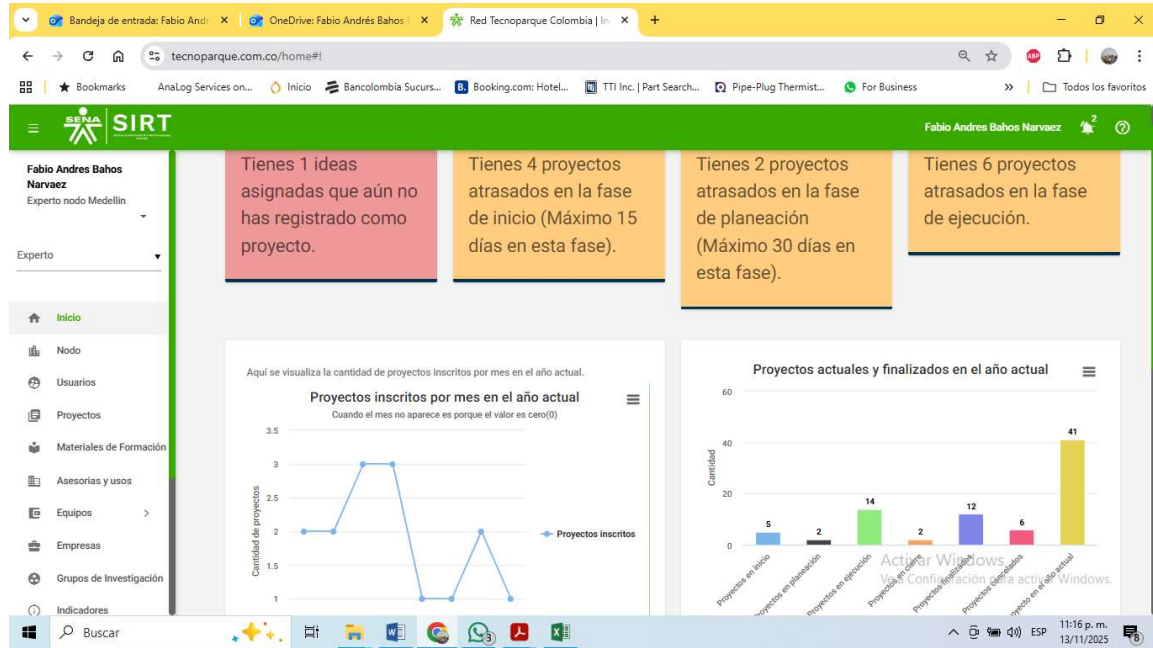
Bandeja de entrada: Fabio Andr ×
OneDrive: Fabio Andrés Bahos ×
Red Tecnoparque Colombia | In ×
+

tecnoparque.com.co/home#!

Bookmarks AnaLog Services on... Inicio Bancolombia Sucurs... Booking.com: Hotel... TTI Inc. | Part Search... Pipe-Plug Thermist... For Business » Todos los favoritos

SENA SIRT

Fabio Andres Bahos Narvaez 2

Fabio Andres Bahos Narvaez
Experto nodo Medellin

Experto

Inicio
Nodo
Usuarios
Proyectos
Materiales de Formación
Asesorias y usos
Equipos >
Empresas
Grupos de Investigación
Indicadores

Tienes 1 ideas asignadas que aún no has registrado como proyecto.

Tienes 4 proyectos atrasados en la fase de inicio (Máximo 15 días en esta fase).

Tienes 2 proyectos atrasados en la fase de planeación (Máximo 30 días en esta fase).

Tienes 6 proyectos atrasados en la fase de ejecución.

Aquí se visualiza la cantidad de proyectos inscritos por mes en el año actual.

Proyectos inscritos por mes en el año actual
Cuando el mes no aparece es porque el valor es cero(0)

Cantidad de proyectos
3.5
3
2.5
2
1.5
1

Proyectos inscritos

Proyectos actuales y finalizados en el año actual

Cantidad
60
40
20
0

5
2
14
2
12
6
41

Proyectos en inicio
Proyectos en planeación
Proyectos en ejecución
Proyectos en cierre
Proyectos finalizados
Proyectos cancelados
Proyecto en el año actual

Activar Windows
Ve a Configuración para activar Windows.

Buscar

ESP 11:16 p. m. 13/11/2025